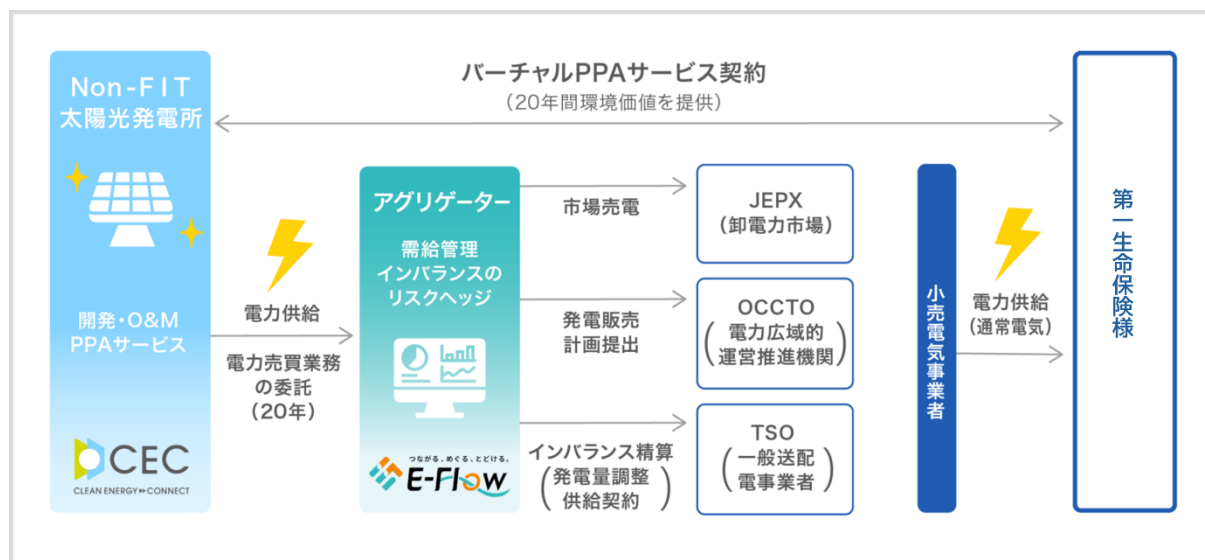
Non-FIT
太陽光発電所

バーチャルPPAサービス契約
（20年間環境価値を提供）

開発・O&M
PPAサービス

CEC
CLEAN ENERGY CONNECT

電力供給

電力売買業務の委託（20年）

アグリゲーター

需給管理
インバランスの
リスクヘッジ

つながる、めぐる、とどける。
E-Flow

市場売電

発電販売
計画提出

インバランス精算
（発電量調整供給契約）

JEPX
（卸電力市場）

OCCTO
（電力広域的運営推進機関）

TSO
（一般送配電事業者）

小売電気事業者

電力供給
（通常電気）

第一生命保険様